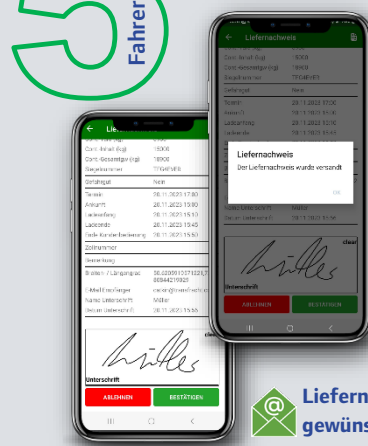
Fahrer

Liefernachweis

Cont.-Inhalt (kg) 15000
Cont.-Gesamtgew.(kg) 18900
Siegelnummer TFGHHFFH
Gefahrgut Nein
Termin 28.11.2023 17:00
Ankunft 28.11.2023 13:40
Ladebeginn 28.11.2023 13:50
Ladeende 28.11.2023 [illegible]

Liefernachweis
Der Liefernachweis wurde versandt
OK

Name Unterschrift Müller
Datum Unterschrift 28.11.2023 15:56

clear

Unterschrift

ABLEHNEN BESTÄTIGEN

Liefern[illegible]
Cont.-Inhalt (kg) 15000
Cont.-Gesamtgew.(kg) 18900
Siegelnummer TFGHHFFH
Gefahrgut Nein
Termin 28.11.2023 17:00
Ankunft 28.11.2023 13:40
Ladebeginn 28.11.2023 13:50
Ladeende 28.11.2023 15:45
Ende Kundenbedienung 28.11.2023 15:50
Zollnummer
Bemerkung
Breiten- / Längengrad 50.020001337 1026,7 90844215925
E-Mail Empfänger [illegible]
Name Unterschrift Müller
Datum Unterschrift 28.11.2023 15:56

clear

Unterschrift

ABLEHNEN BESTÄTIGEN

Liefern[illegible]
gewüns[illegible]